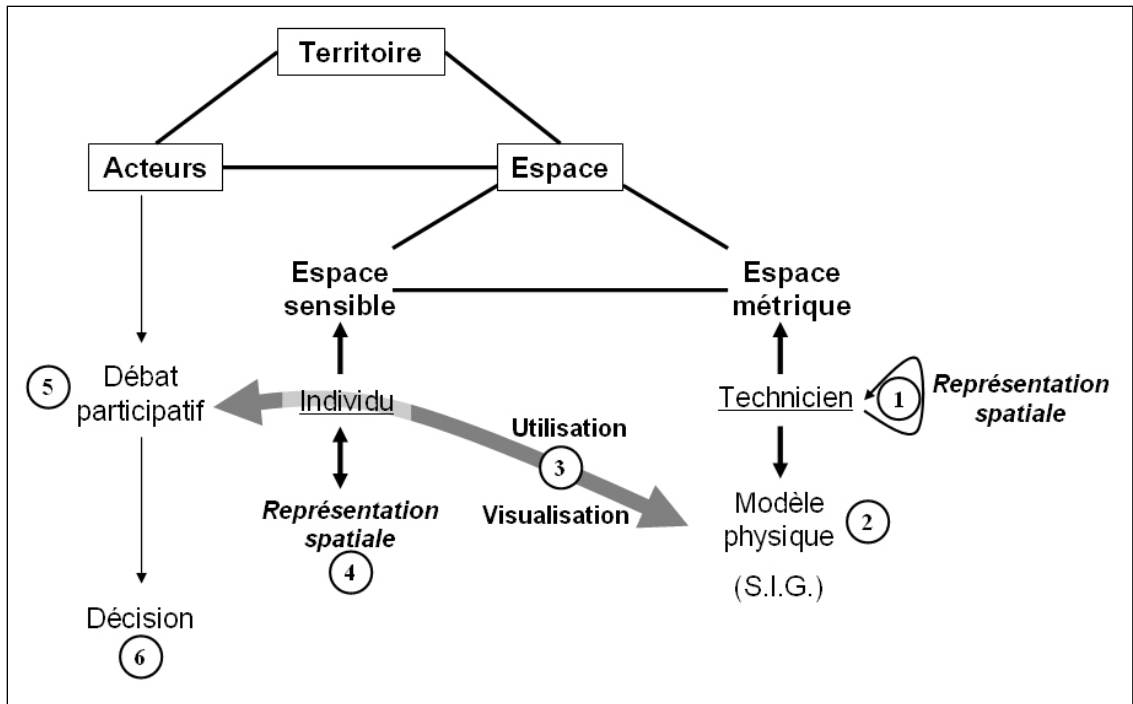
Territoire

Acteurs

Espace

Espace sensible

Espace métrique

5 Débat participatif

Individu

Utilisation

3

Visualisation

Technicien

1 Représentation spatiale

Représentation spatiale

4

Modèle physique 2

(S.I.G.)

Décision

6